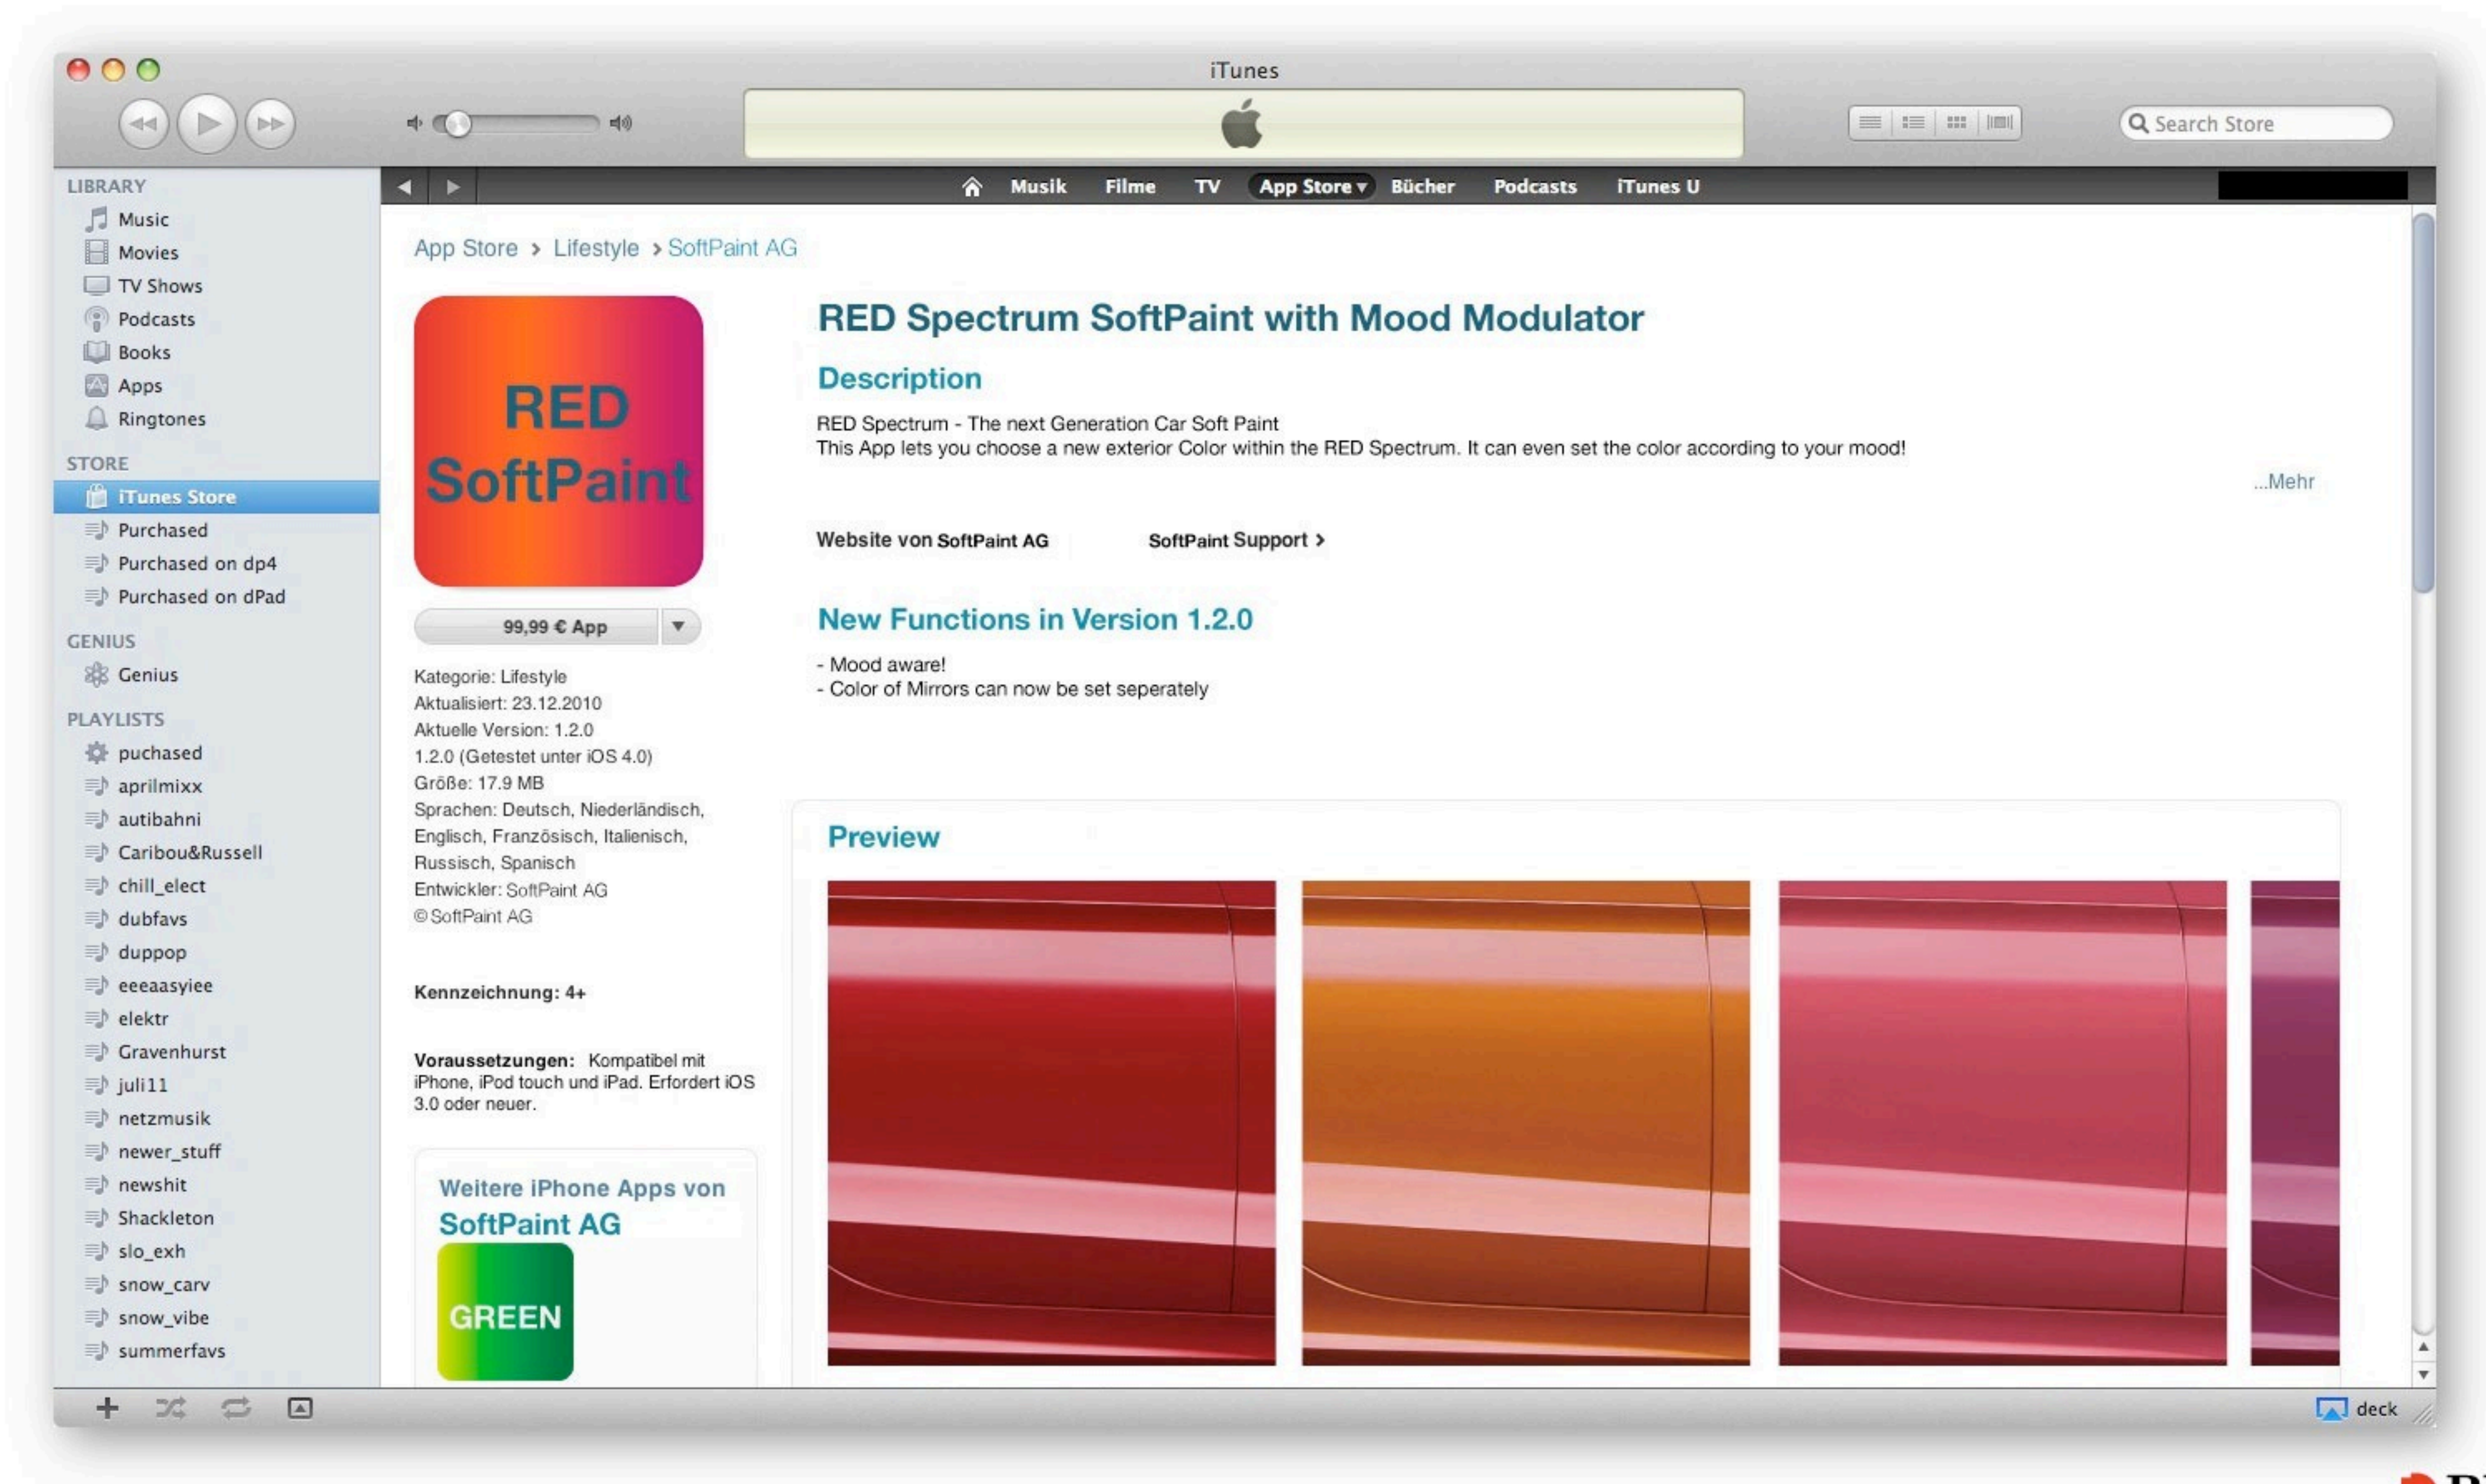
iTunes

Search Store

LIBRARY
Music
Movies
TV Shows
Podcasts
Books
Apps
Ringtones

STORE
iTunes Store
Purchased
Purchased on dp4
Purchased on dPad

GENIUS
Genius

PLAYLISTS
puchased
aprilmixx
autibahni
Caribou&Russell
chill_elect
dubfavs
duppop
eeeaasyiee
elektr
Gravenhurst
juli11
netzmusik
newer_stuff
newshit
Shackleton
slo_exh
snow_carv
snow_vibe
summerfavs

Musik Filme TV App Store Bücher Podcasts iTunes U

App Store > Lifestyle > SoftPaint AG

RED SoftPaint

99,99 € App

Kategorie: Lifestyle
Aktualisiert: 23.12.2010
Aktuelle Version: 1.2.0
1.2.0 (Getestet unter iOS 4.0)
Größe: 17.9 MB
Sprachen: Deutsch, Niederländisch, Englisch, Französisch, Italienisch, Russisch, Spanisch
Entwickler: SoftPaint AG
© SoftPaint AG

Kennzeichnung: 4+

Voraussetzungen: Kompatibel mit iPhone, iPod touch und iPad. Erfordert iOS 3.0 oder neuer.

Weitere iPhone Apps von SoftPaint AG

GREEN

RED Spectrum SoftPaint with Mood Modulator

Description

RED Spectrum - The next Generation Car Soft Paint
This App lets you choose a new exterior Color within the RED Spectrum. It can even set the color according to your mood!

...Mehr

Website von SoftPaint AG
SoftPaint Support >

New Functions in Version 1.2.0

- Mood aware!
- Color of Mirrors can now be set seperately

Preview

deck